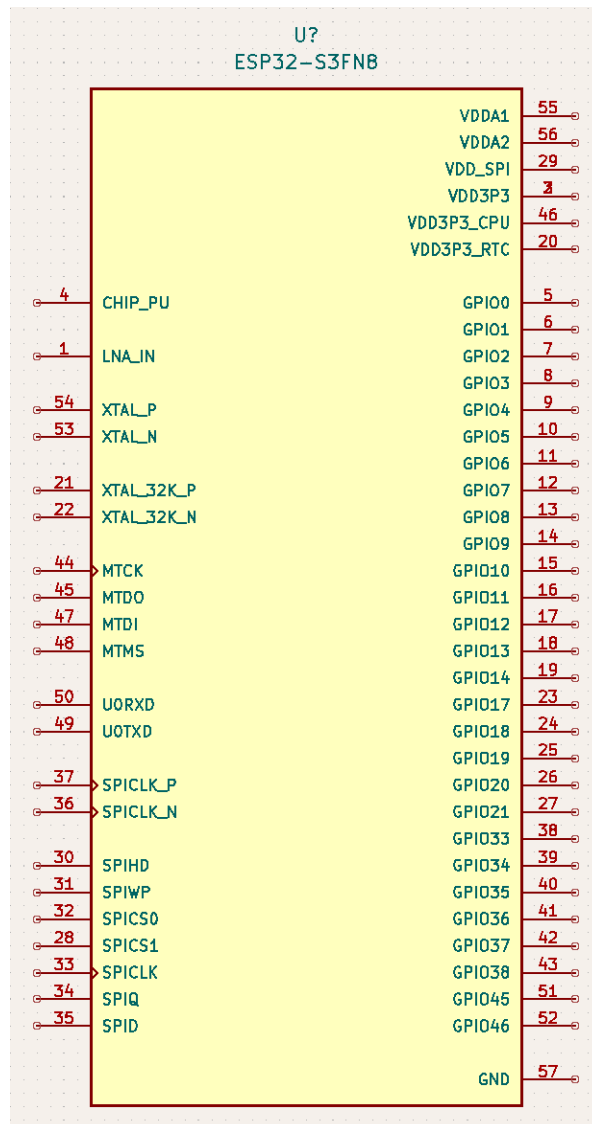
U?
ESP32-S3FN8

VDDA1 55
VDDA2 56
VDD_SPI 29
VDD3P3 3
VDD3P3_CPU 46
VDD3P3_RTC 20

4 CHIP_PU
1 LNA_IN
54 XTAL_P
53 XTAL_N
21 XTAL_32K_P
22 XTAL_32K_N
44 MTCK
45 MTDO
47 MTDI
48 MTMS
50 U0RXD
49 U0TXD
37 SPICLK_P
36 SPICLK_N
30 SPIHD
31 SPIWP
32 SPICS0
28 SPICS1
33 SPICLK
34 SPIQ
35 SPID

GPIO0 5
GPIO1 6
GPIO2 7
GPIO3 8
GPIO4 9
GPIO5 10
GPIO6 11
GPIO7 12
GPIO8 13
GPIO9 14
GPIO10 15
GPIO11 16
GPIO12 17
GPIO13 18
GPIO14 19
GPIO17 23
GPIO18 24
GPIO19 25
GPIO20 26
GPIO21 27
GPIO33 38
GPIO34 39
GPIO35 40
GPIO36 41
GPIO37 42
GPIO38 43
GPIO45 51
GPIO46 52
GND 57